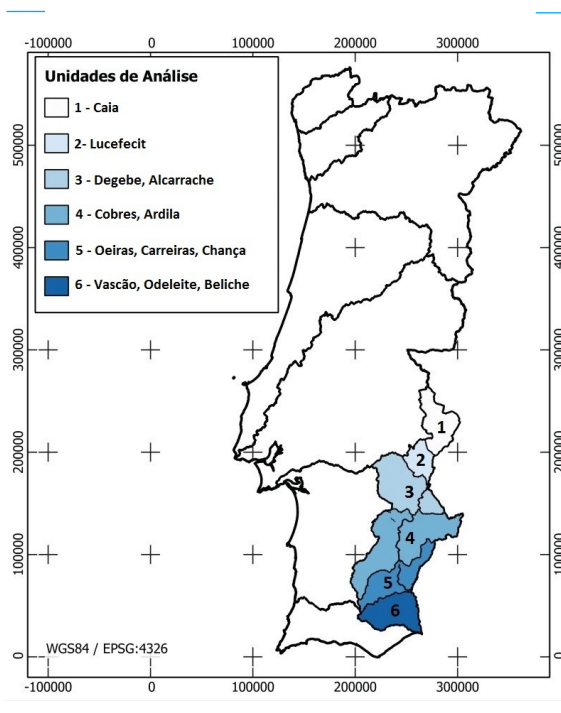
-100000
0
100000
200000
300000

Unidades de Análise
1 - Caia
2- Lucefecit
3 - Degebe, Alcarrache
4 - Cobres, Ardila
5 - Oeiras, Carreiras, Chança
6 - Vascão, Odeleite, Beliche

500000
400000
300000
200000
100000
0

500000
400000
300000
200000
100000
0

1
2
3
4
5
6

WGS84 / EPSG:4326

-100000
0
100000
200000
300000